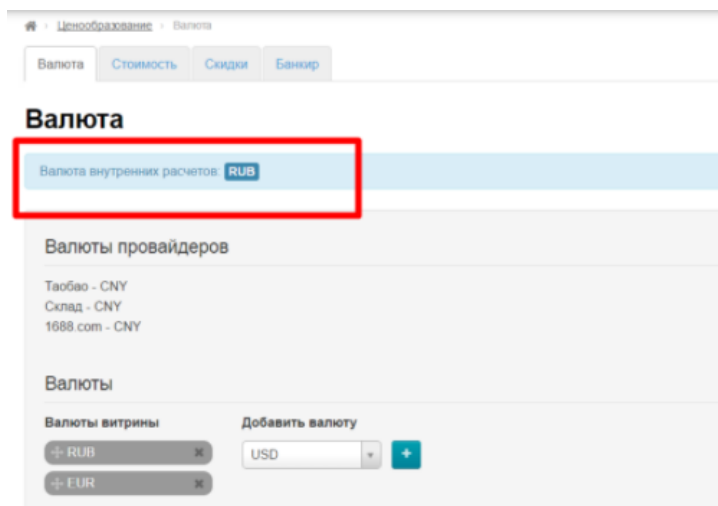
› Ценообразование › Валюта

Валюта Стоимость Скидки Банкир

Валюта

Валюта внутренних расчетов: RUB

Валюты провайдеров

Таобао - CNY
Склад - CNY
1688.com - CNY

Валюты

Валюты витрины

RUB

EUR

Добавить валюту

USD

+